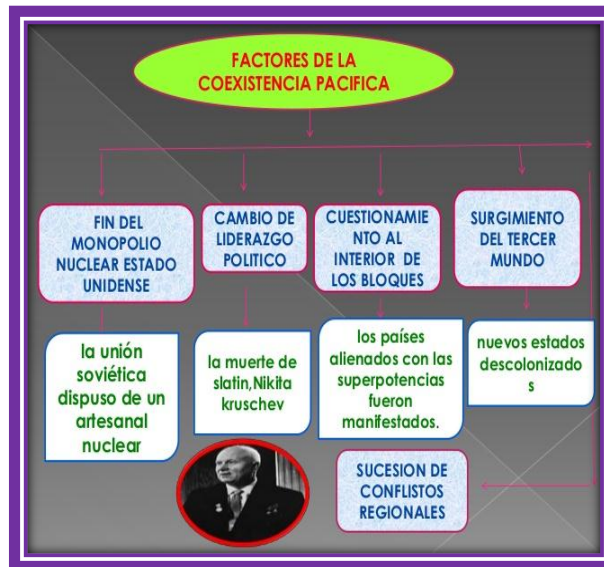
FACTORES DE LA COEXISTENCIA PACIFICA

FIN DEL MONOPOLIO NUCLEAR ESTADO UNIDENSE

CAMBIO DE LIDERAZGO POLITICO

CUESTIONAMIENTO AL INTERIOR DE LOS BLOQUES

SURGIMIENTO DEL TERCER MUNDO

la unión soviética dispuso de un artesanal nuclear

la muerte de slatin,Nikita kruschev

los países alienados con las superpotencias fueron manifestados.

nuevos estados descolonizados

SUCESION DE CONFLISTOS REGIONALES